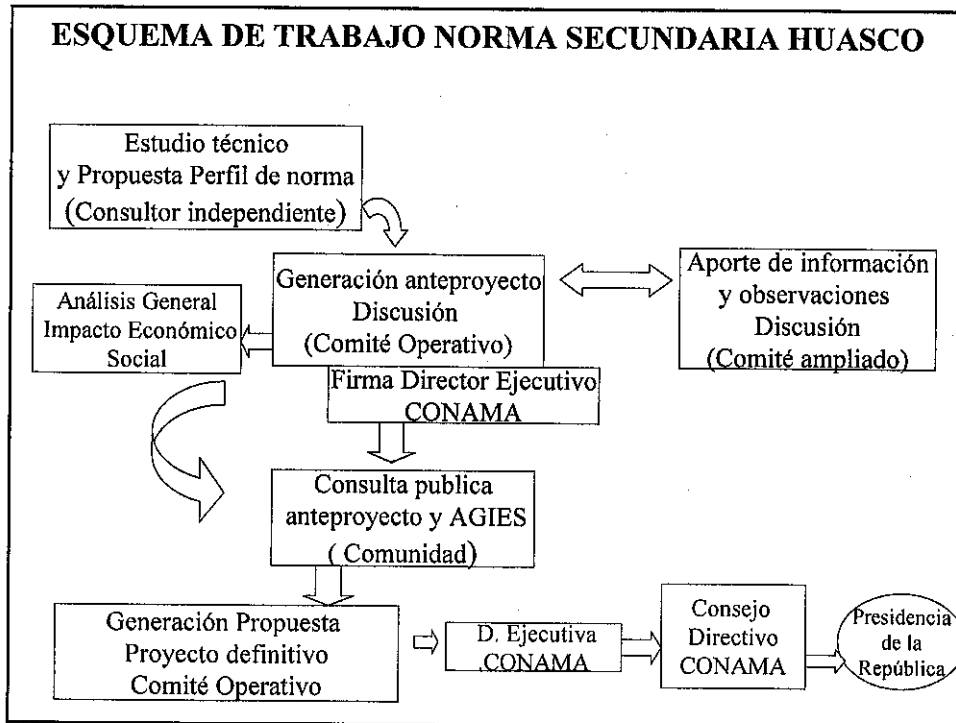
ESQUEMA DE TRABAJO NORMA SECUNDARIA HUASCO

Estudio técnico
y Propuesta Perfil de norma
(Consultor independiente)

Generación anteproyecto
Discusión
(Comité Operativo)

Aporte de información
y observaciones
Discusión
(Comité ampliado)

Análisis General
Impacto Económico
Social

Firma Director Ejecutivo
CONAMA

Consulta publica
anteproyecto y AGIES
( Comunidad)

Generación Propuesta
Proyecto definitivo
Comité Operativo

D. Ejecutiva
CONAMA

Consejo
Directivo
CONAMA

Presidencia
de la
República